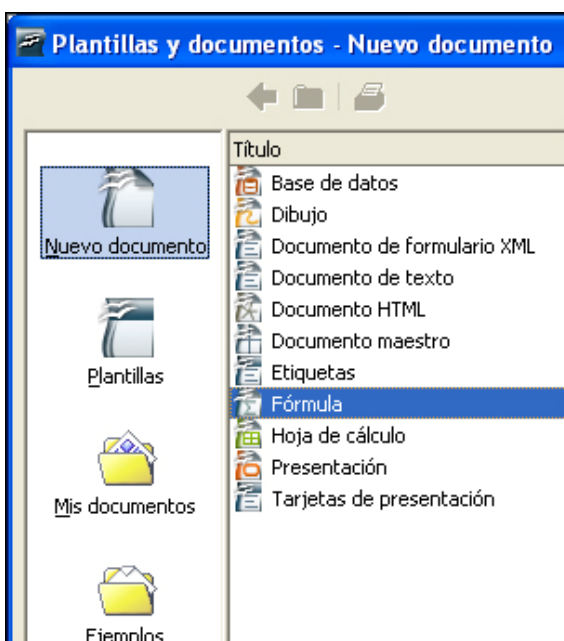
Plantillas y documentos - Nuevo documento

Nuevo documento

Plantillas

Mis documentos

Ejemplos

Título
Base de datos
Dibujo
Documento de formulario XML
Documento de texto
Documento HTML
Documento maestro
Etiquetas
Fórmula
Hoja de cálculo
Presentación
Tarjetas de presentación